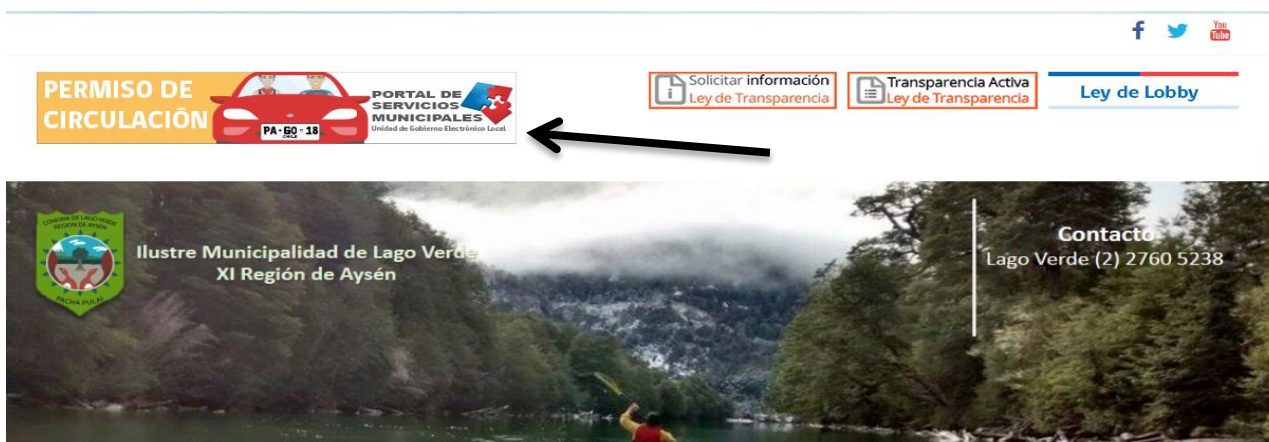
You Tube

PERMISO DE CIRCULACIÓN

PA·GO·18

PORTAL DE SERVICIOS MUNICIPALES
Unidad de Gobierno Electrónico Local

Solicitar información
Ley de Transparencia

Transparencia Activa
Ley de Transparencia

Ley de Lobby

COMUNA DE LAGO VERDE
REGIÓN DE AYSÉN
PACHA PULAI

Ilustre Municipalidad de Lago Verde
XI Región de Aysén

Contacto
Lago Verde (2) 2760 5238